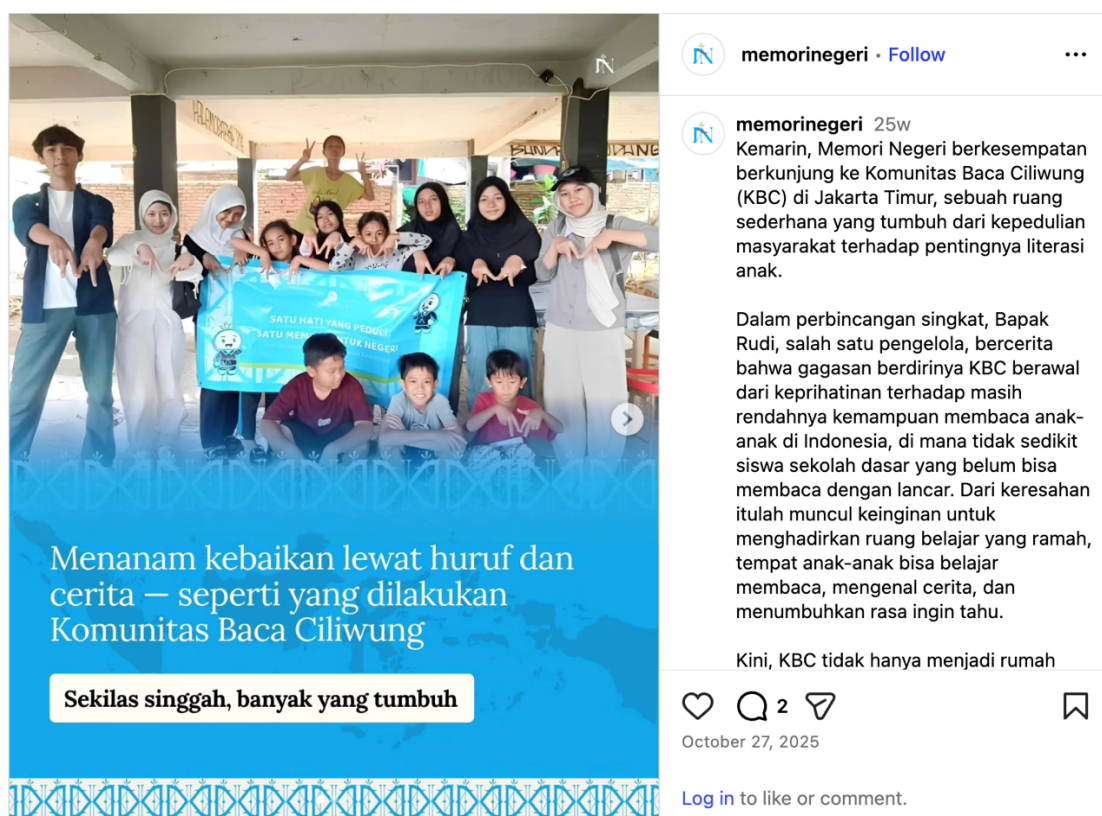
SATU HATI YANG PEDULI
SATU MEM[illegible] UNTUK NEGERI

Menanam kebaikan lewat huruf dan cerita — seperti yang dilakukan Komunitas Baca Ciliwung

Sekilas singgah, banyak yang tumbuh

memorinegeri • Follow

memorinegeri 25w
Kemarin, Memori Negeri berkesempatan berkunjung ke Komunitas Baca Ciliwung (KBC) di Jakarta Timur, sebuah ruang sederhana yang tumbuh dari kepedulian masyarakat terhadap pentingnya literasi anak.

Dalam perbincangan singkat, Bapak Rudi, salah satu pengelola, bercerita bahwa gagasan berdirinya KBC berawal dari keprihatinan terhadap masih rendahnya kemampuan membaca anak-anak di Indonesia, di mana tidak sedikit siswa sekolah dasar yang belum bisa membaca dengan lancar. Dari keresahan itulah muncul keinginan untuk menghadirkan ruang belajar yang ramah, tempat anak-anak bisa belajar membaca, mengenal cerita, dan menumbuhkan rasa ingin tahu.

Kini, KBC tidak hanya menjadi rumah

2

October 27, 2025

Log in to like or comment.